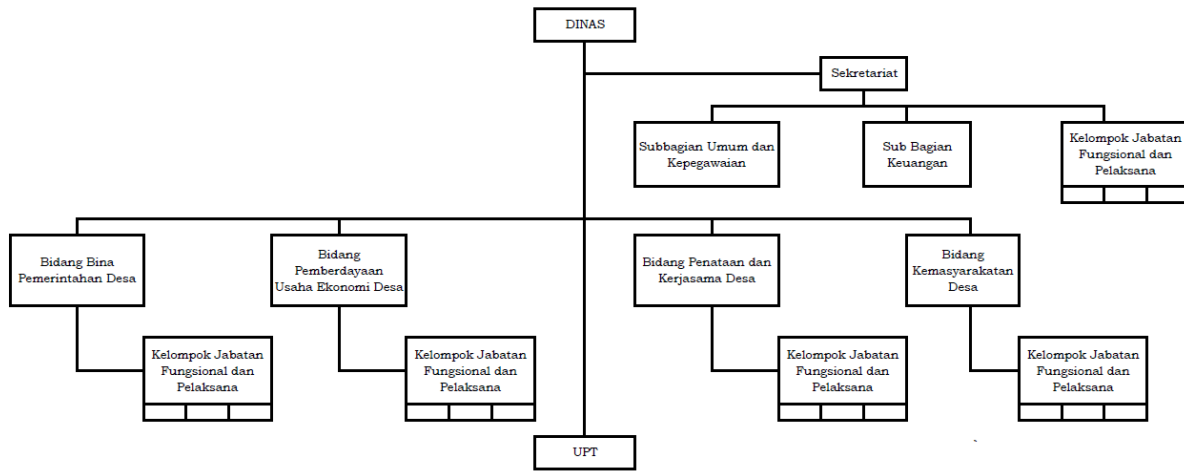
DINAS

Sekretariat

Subbagian Umum dan Kepegawaian

Sub Bagian Keuangan

Kelompok Jabatan Fungsional dan Pelaksana

Bidang Bina Pemerintahan Desa

Kelompok Jabatan Fungsional dan Pelaksana

Bidang Pemberdayaan Usaha Ekonomi Desa

Kelompok Jabatan Fungsional dan Pelaksana

Bidang Penataan dan Kerjasama Desa

Kelompok Jabatan Fungsional dan Pelaksana

Bidang Kemasyarakatan Desa

Kelompok Jabatan Fungsional dan Pelaksana

UPT